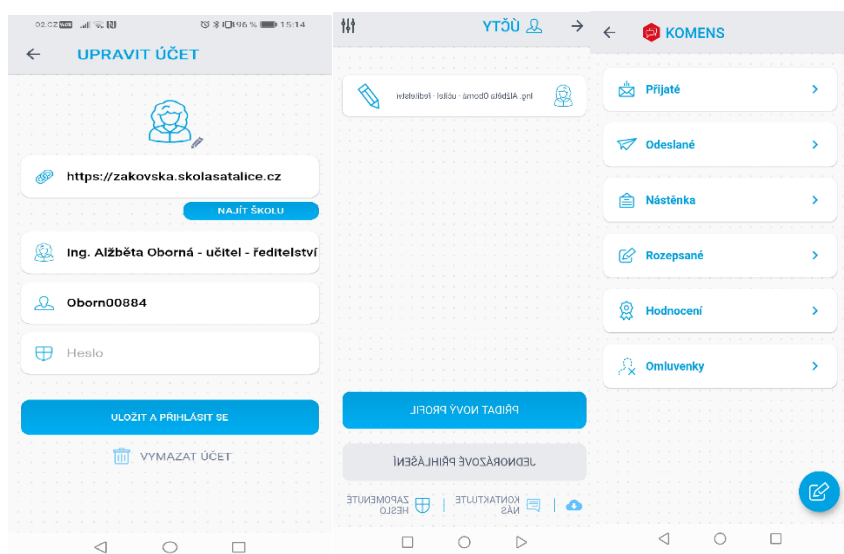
02:02 96 % 15:14

UPRAVIT ÚČET

https://zakovska.skolasatalice.cz

NAJÍT ŠKOLU

Ing. Alžběta Oborná - učitel - ředitelství

Oborn00884

Heslo

ULOŽIT A PŘIHLÁSIT SE

VYMAZAT ÚČET

ÚČTY

Ing. Alžběta Oborná - učitel - ředitelství

PŘIDAT NOVÝ PROFIL

JEDNORÁZOVÉ PŘIHLÁŠENÍ

KONTAKTUJTE NÁS

ZAPOMENUTÉ HESLO

KOMENS

Přijaté

Odeslané

Nástěnka

Rozepsané

Hodnocení

Omluvenky